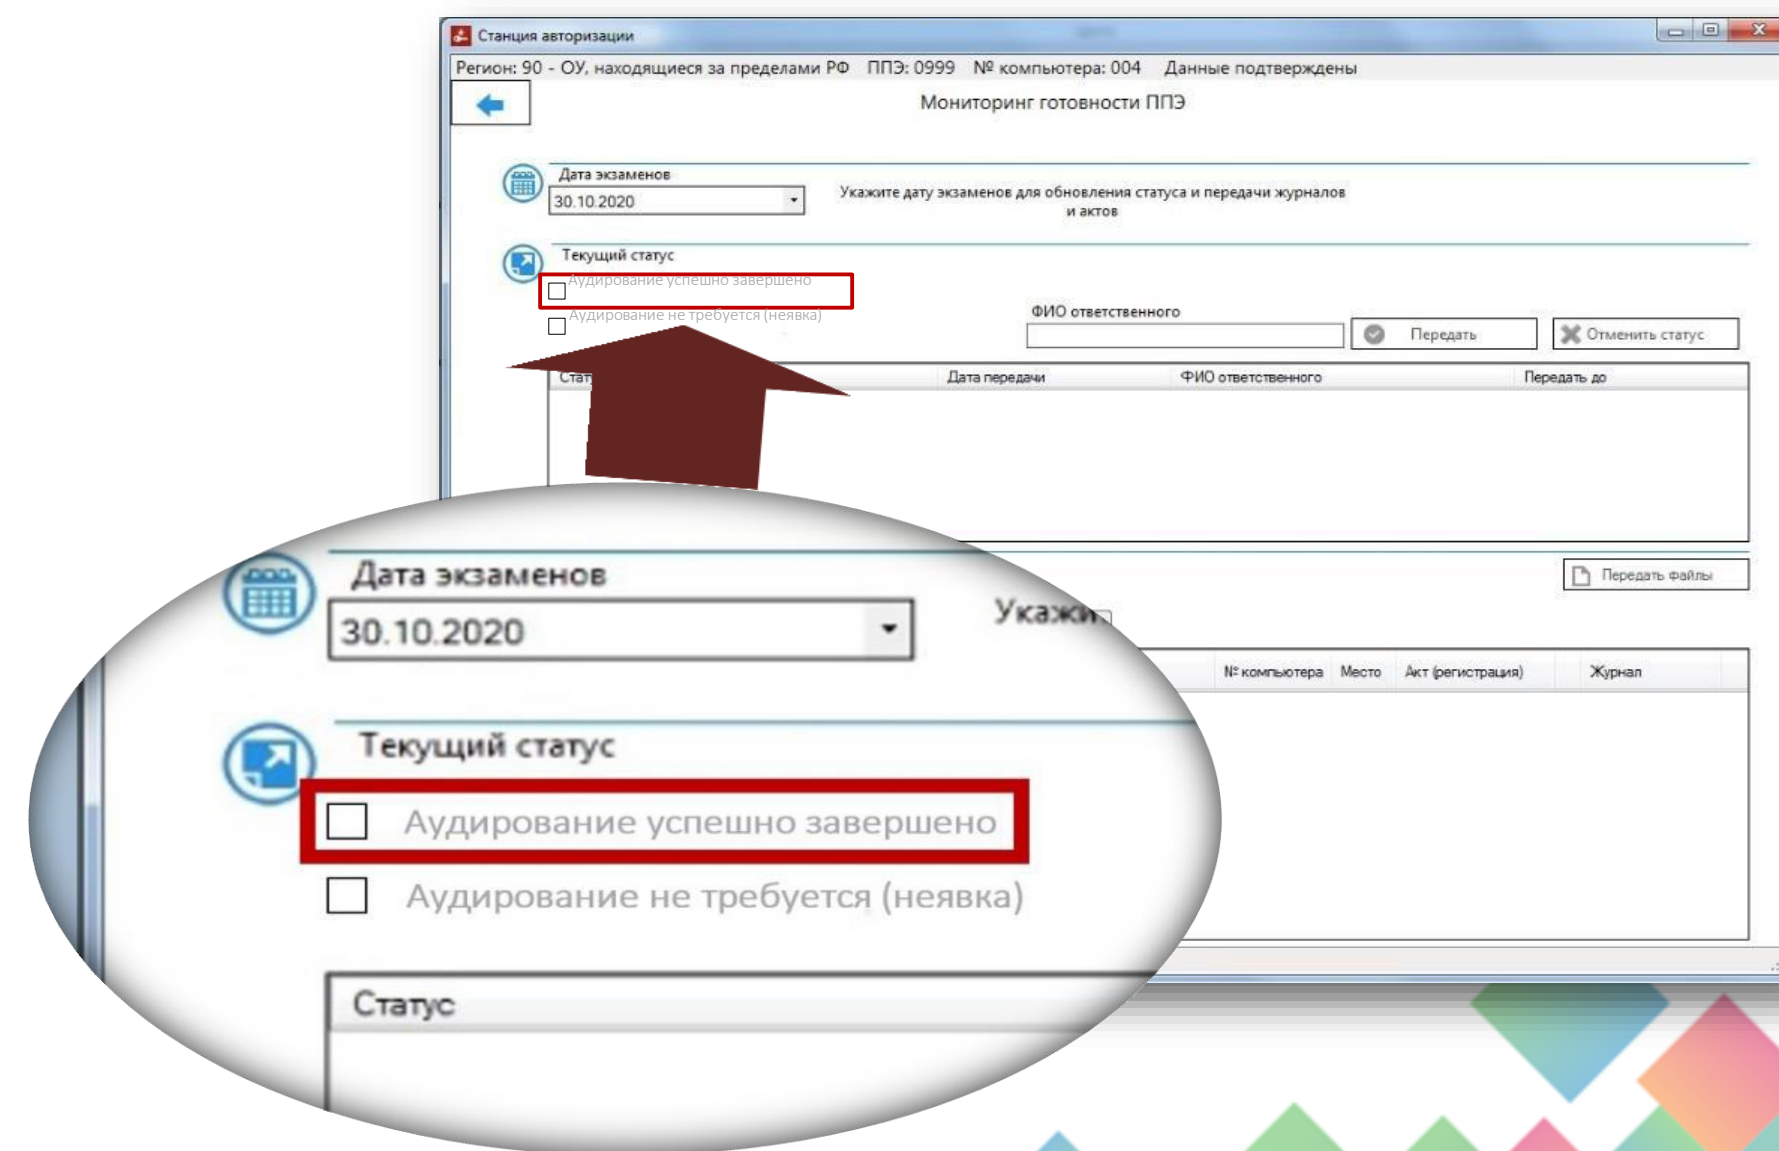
Станция авторизации

Регион: 90 - ОУ, находящиеся за пределами РФ ППЭ: 0999 № компьютера: 004 Данные подтверждены

Мониторинг готовности ППЭ

Дата экзаменов
30.10.2020

Укажите дату экзаменов для обновления статуса и передачи журналов и актов

Текущий статус
Аудирование успешно завершено
Аудирование не требуется (неявка)

ФИО ответственного

Передать
Отменить статус

| Стат | Дата передачи | ФИО ответственного | Передать до |
|---|---|---|---|

Передать файлы

| № компьютера | Место | Акт (регистрация) | Журнал |
|---|---|---|---|

Дата экзаменов
30.10.2020
Укажи

Текущий статус
Аудирование успешно завершено
Аудирование не требуется (неявка)

Статус